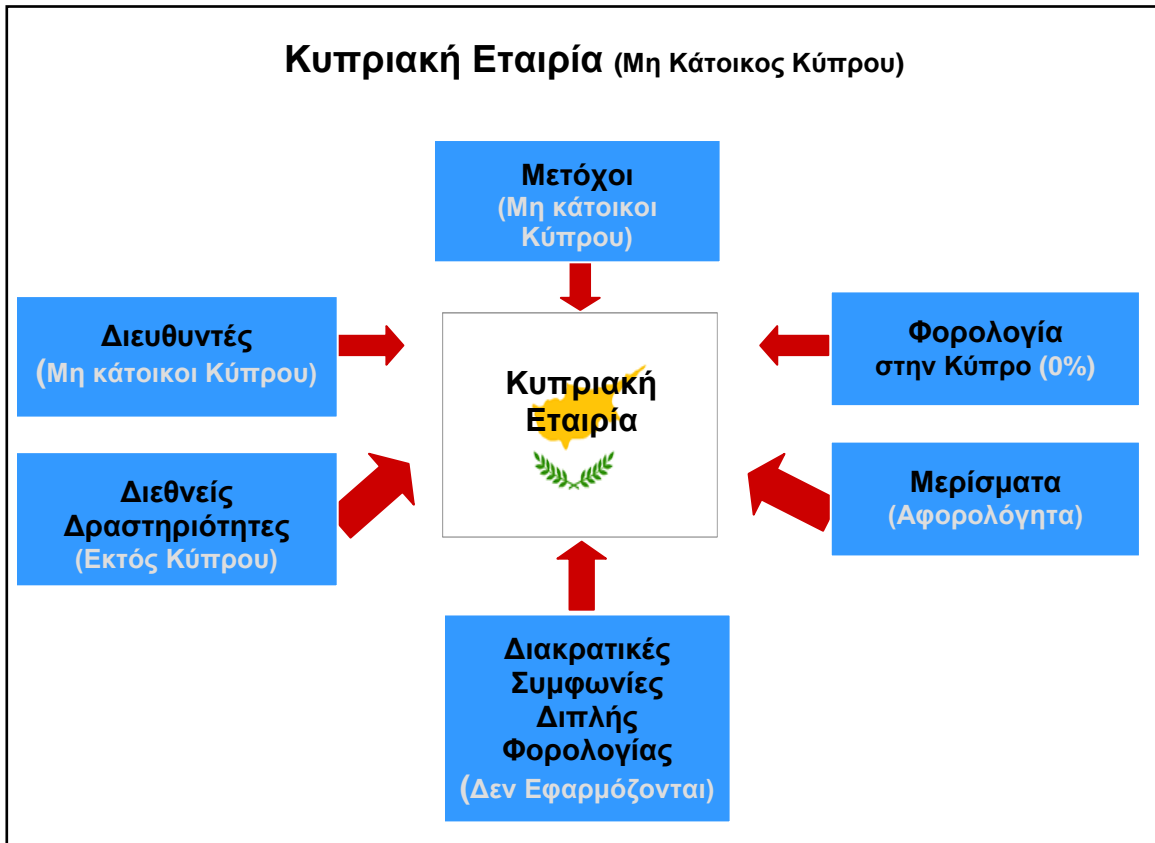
Κυπριακή Εταιρία (Μη Κάτοικος Κύπρου)

Μετόχοι
(Μη κάτοικοι Κύπρου)

Διευθυντές
(Μη κάτοικοι Κύπρου)

Κυπριακή Εταιρία

Φορολογία στην Κύπρο (0%)

Διεθνείς Δραστηριότητες
(Εκτός Κύπρου)

Μερίσματα
(Αφορολόγητα)

Διακρατικές Συμφωνίες Διπλής Φορολογίας
(Δεν Εφαρμόζονται)